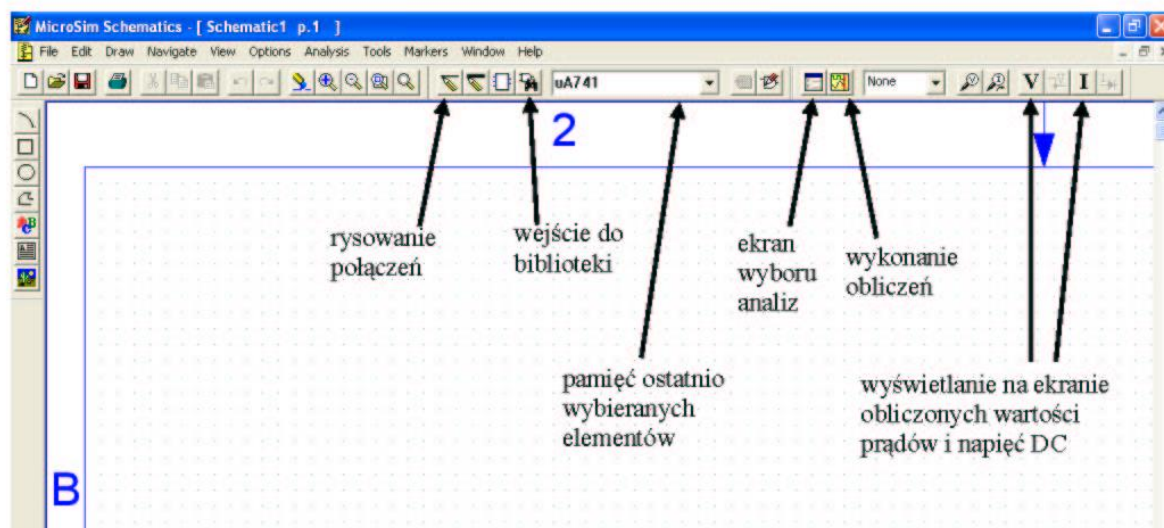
MicroSim Schematics - [ Schematic1 p.1 ]

File Edit Draw Navigate View Options Analysis Tools Markers Window Help

uA741

None

V I

2

B

rysowanie połączeń

wejście do biblioteki

ekran wyboru analiz

wykonanie obliczeń

pamięć ostatnio wybieranych elementów

wyświetlanie na ekranie obliczonych wartości prądów i napięć DC